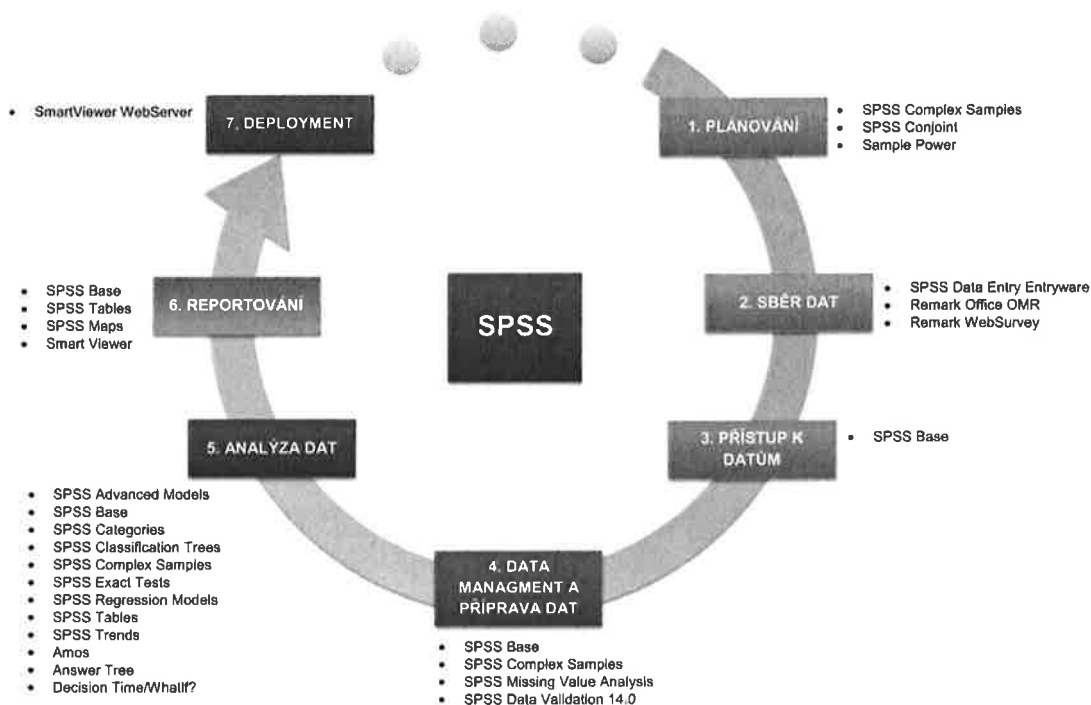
- SmartViewer WebServer

7. DEPLOYMENT

1. PLÁNOVÁNÍ

- SPSS Complex Samples
- SPSS Conjoint
- Sample Power

- SPSS Base
- SPSS Tables
- SPSS Maps
- Smart Viewer

6. REPORTOVÁNÍ

SPSS

2. SBĚR DAT

- SPSS Data Entry Entryware
- Remark Office OMR
- Remark WebSurvey

5. ANALÝZA DAT

3. PŘÍSTUP K DATŮM

- SPSS Base

- SPSS Advanced Models
- SPSS Base
- SPSS Categories
- SPSS Classification Trees
- SPSS Complex Samples
- SPSS Exact Tests
- SPSS Regression Models
- SPSS Tables
- SPSS Trends
- Amos
- Answer Tree
- Decision Time/WhatIf?

4. DATA MANAGMENT A PŘÍPRAVA DAT

- SPSS Base
- SPSS Complex Samples
- SPSS Missing Value Analysis
- SPSS Data Validation 14.0